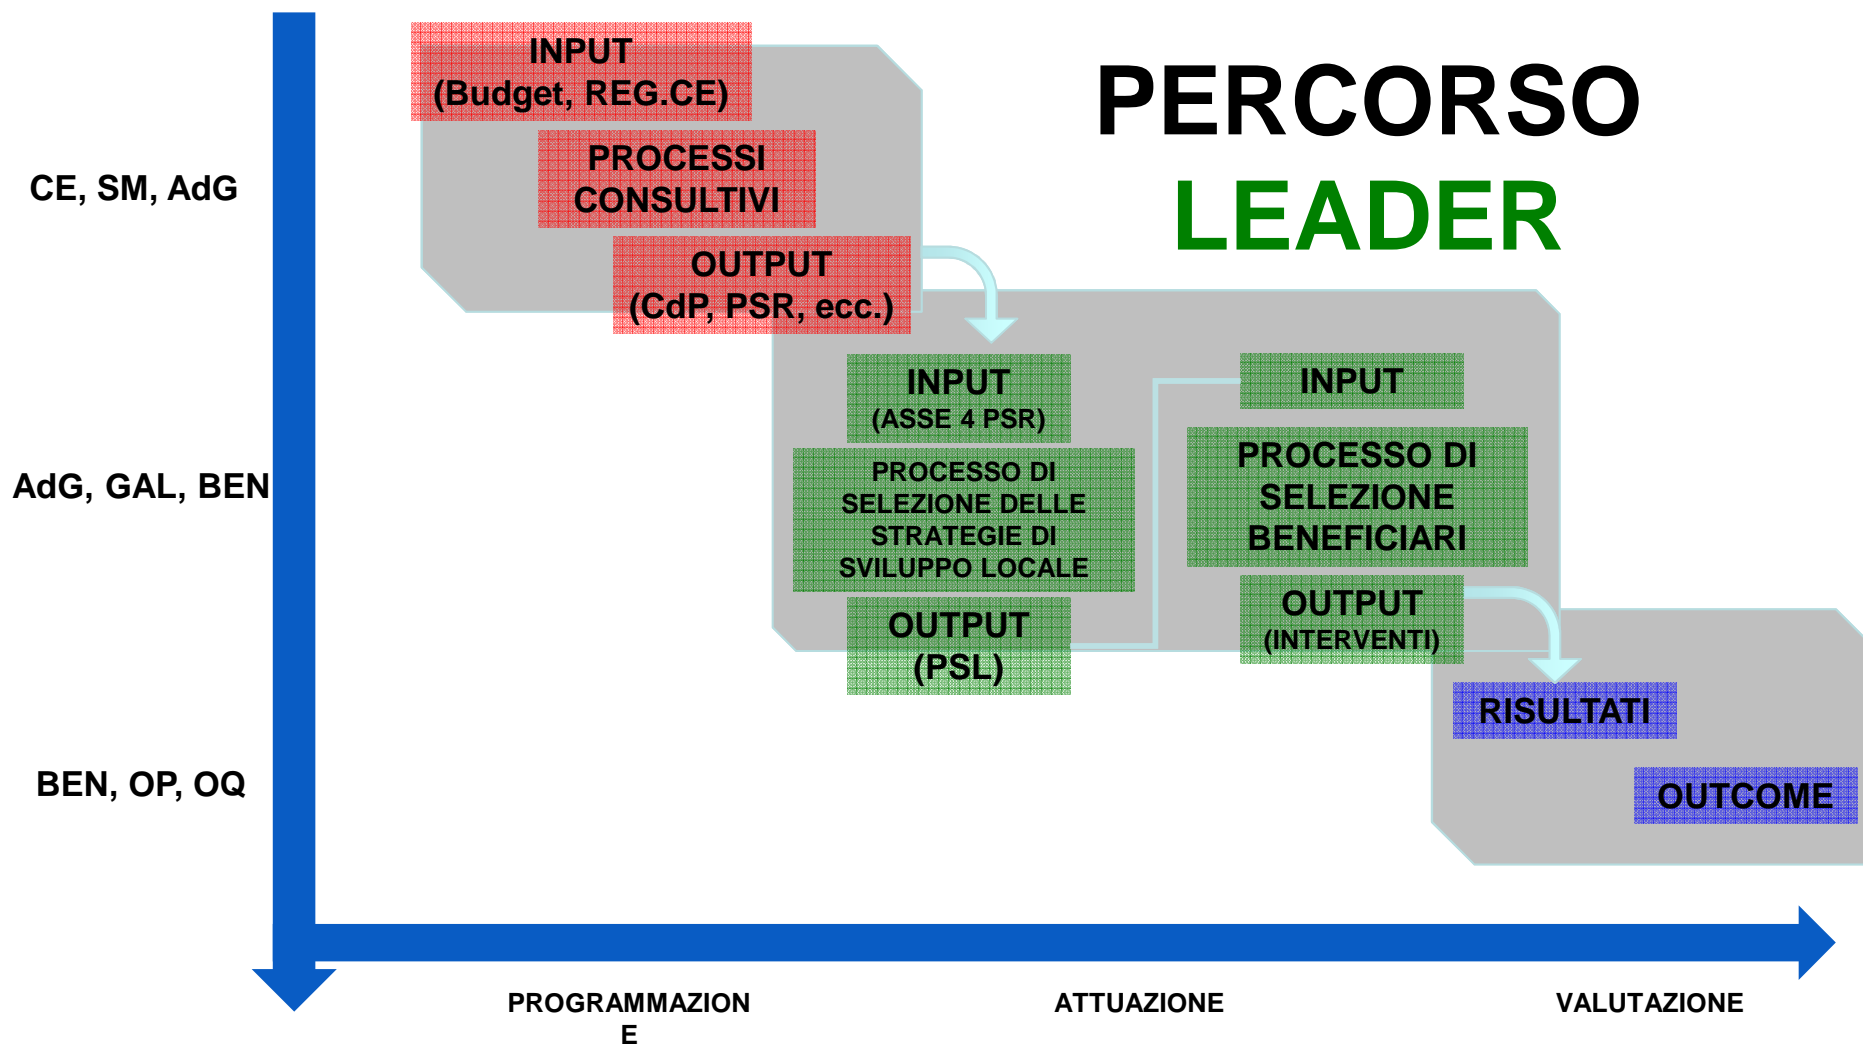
PERCORSO
LEADER

CE, SM, AdG

INPUT
(Budget, REG.CE)

PROCESSI CONSULTIVI

OUTPUT
(CdP, PSR, ecc.)

AdG, GAL, BEN

INPUT
(ASSE 4 PSR)

PROCESSO DI SELEZIONE DELLE STRATEGIE DI SVILUPPO LOCALE

OUTPUT
(PSL)

INPUT

PROCESSO DI SELEZIONE BENEFICIARI

OUTPUT
(INTERVENTI)

BEN, OP, OQ

RISULTATI

OUTCOME

PROGRAMMAZIONE

ATTUAZIONE

VALUTAZIONE